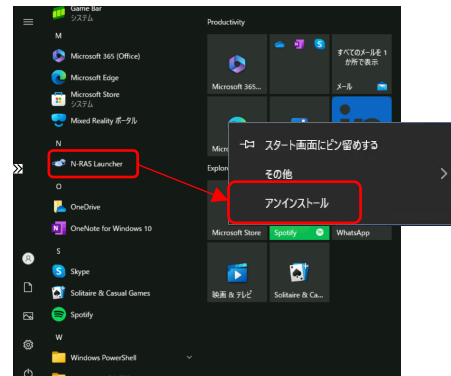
Game Bar
システム
M
Microsoft 365 (Office)
Microsoft Edge
Microsoft Store
システム
Mixed Reality ポータル
N
N-RAS Launcher
O
OneDrive
OneNote for Windows 10
S
Skype
Solitaire & Casual Games
Spotify
W
Windows PowerShell

Productivity
Microsoft 365...
すべてのメールを 1 か所で表示
メール
Explore
スタート画面にピン留めする
その他
アンインストール
Microsoft Store
Spotify
WhatsApp
映画 & テレビ
Solitaire & Ca...